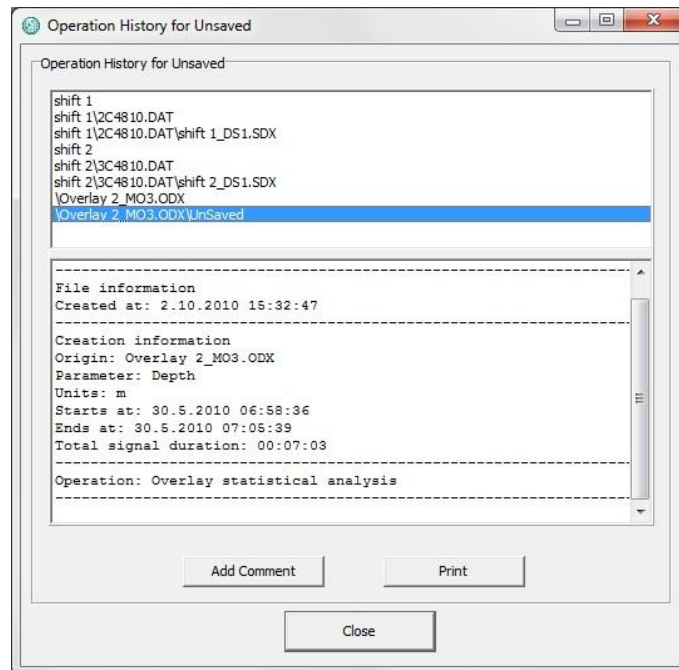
Operation History for Unsaved

Operation History for Unsaved

shift 1
shift 1\2C4810.DAT
shift 1\2C4810.DAT\shift 1_DS1.SDX
shift 2
shift 2\3C4810.DAT
shift 2\3C4810.DAT\shift 2_DS1.SDX
\Overlay 2_MO3.ODX
\Overlay 2_MO3.ODX\UnSaved

File information
Created at: 2.10.2010 15:32:47

Creation information
Origin: Overlay 2_MO3.ODX
Parameter: Depth
Units: m
Starts at: 30.5.2010 06:58:36
Ends at: 30.5.2010 07:05:39
Total signal duration: 00:07:03

Operation: Overlay statistical analysis

Add Comment

Print

Close